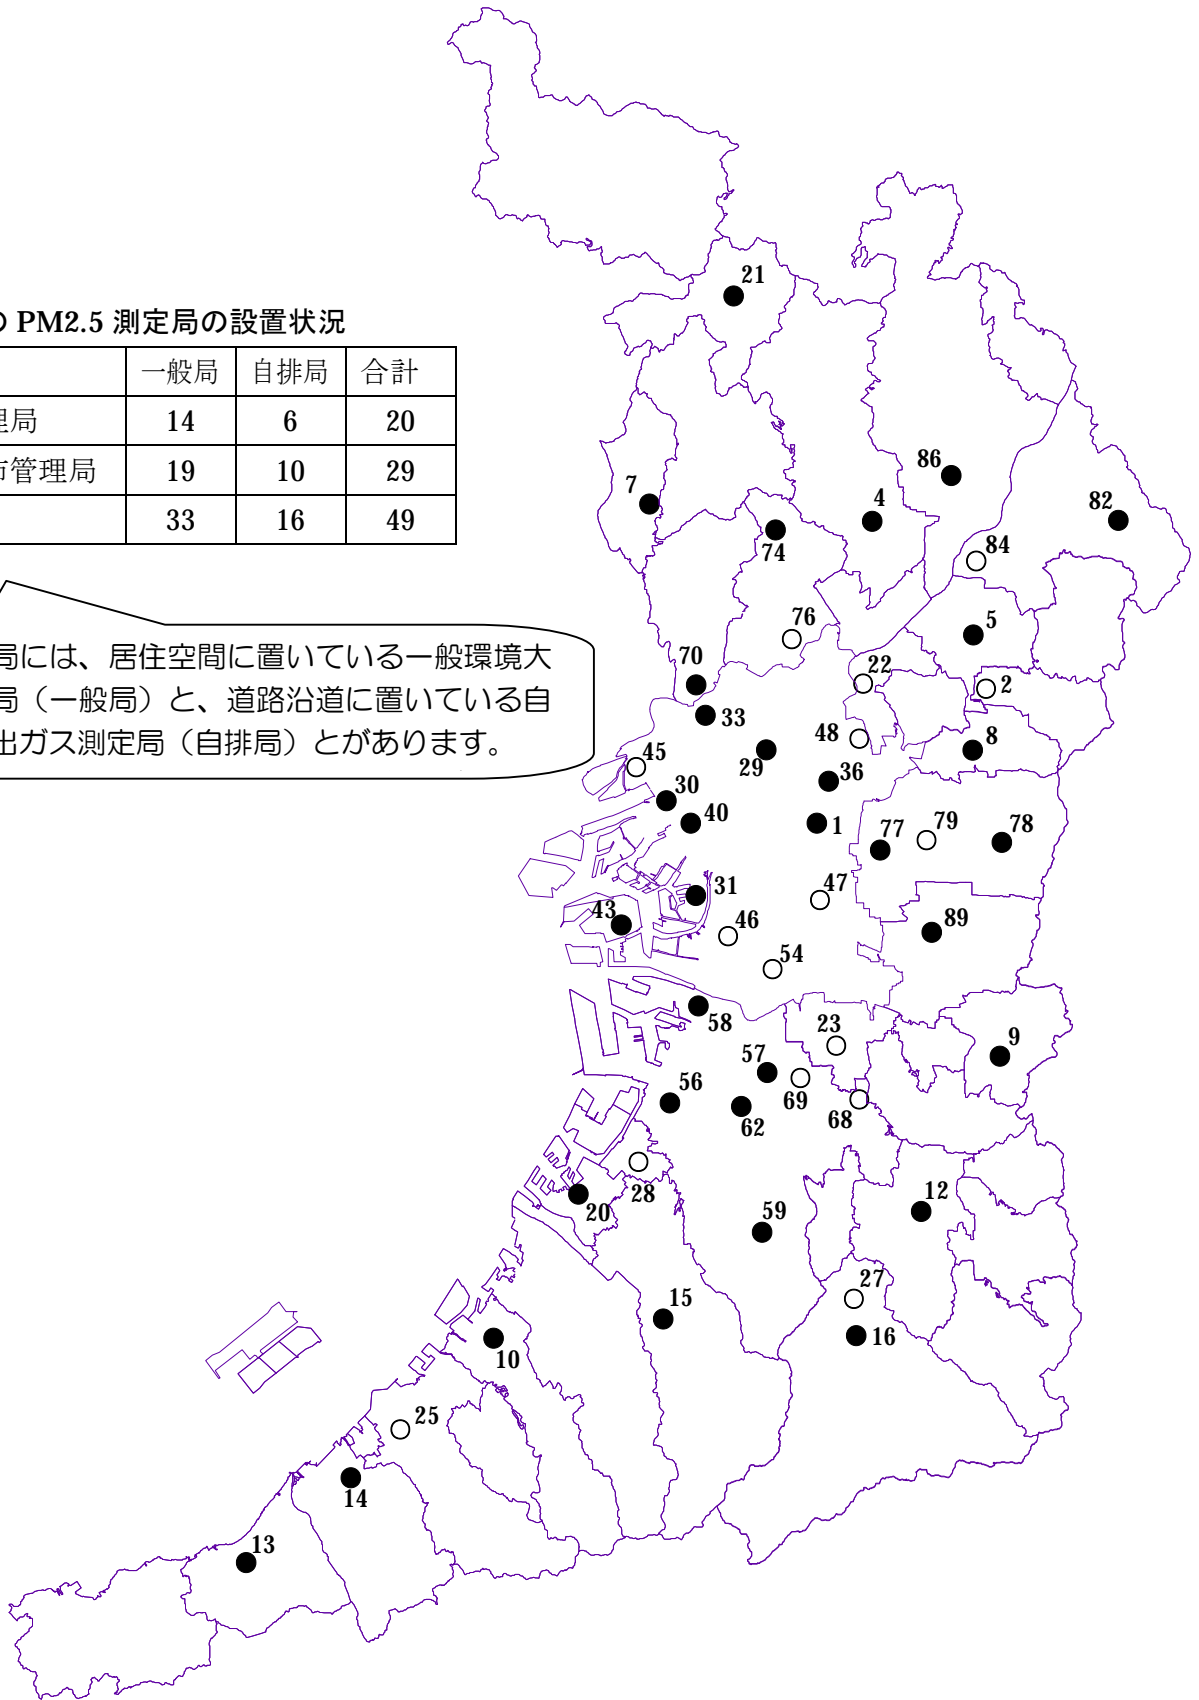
の PM2.5 測定局の設置状況

| | 一般局 | 自排局 | 合計 |
|---|---|---|---|
| 里局 | 14 | 6 | 20 |
| 市管理局 | 19 | 10 | 29 |
| | 33 | 16 | 49 |

局には、居住空間に置いている一般環境大局（一般局）と、道路沿道に置いている自出ガス測定局（自排局）とがあります。

21
86
4
82
7
74
84
76
5
70
22
2
33
48
8
45
29
36
30
40
1
77
79
78
31
47
43
46
89
54
58
23
9
57
69
56
62
68
28
12
20
59
27
15
16
10
25
14
13